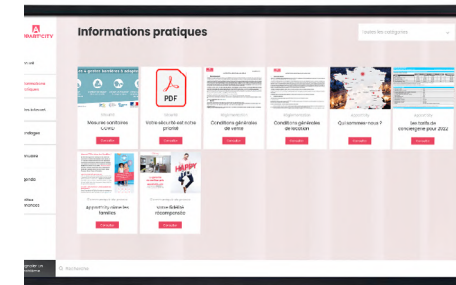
ANARTCITY

ccueil

Informations pratiques

Toutes les catégories

Sécurité
Mesures sanitaires COVID
Consulter

Sécurité
Votre sécurité est notre priorité
Consulter

Réglementation
Conditions générales de vente
Consulter

Réglementation
Conditions générales de location
Consulter

Qui sommes-nous ?
Consulter

Appart'City
Les tarifs de conciergerie pour 2022
Consulter

Appart'City aime les familles
Consulter

HAPPY
Votre fidélité récompensée
Consulter

Q Rechercher